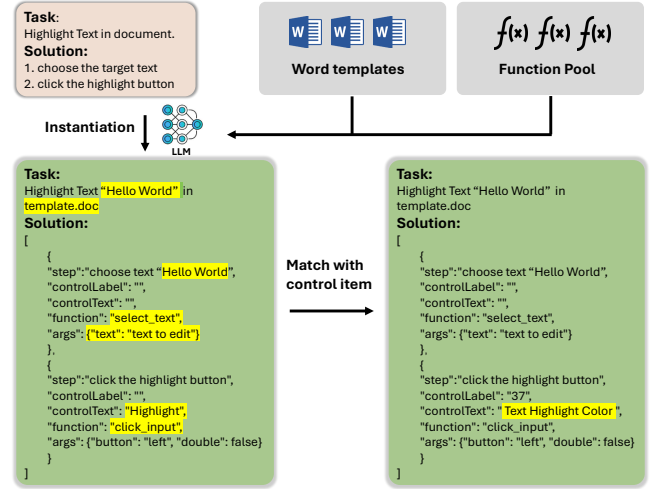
**Task**:
Highlight Text in document.
**Solution:**
1. choose the target text
2. click the highlight button

Word templates

$f(x)$ $f(x)$ $f(x)$
Function Pool

Instantiation

LLM

**Task:**
Highlight Text "Hello World" in template.doc
**Solution:**
[
{
"step":"choose text "Hello World",
"controlLabel": "",
"controlText": "",
"function": "select_text",
"args": {"text": "text to edit"}
},
{
"step":"click the highlight button",
"controlLabel": "",
"controlText": "Highlight",
"function": "click_input",
"args": {"button": "left", "double": false}
}
]

Match with control item

**Task:**
Highlight Text "Hello World" in template.doc
**Solution:**
[
{
"step":"choose text "Hello World",
"controlLabel": "",
"controlText": "",
"function": "select_text",
"args": {"text": "text to edit"}
},
{
"step":"click the highlight button",
"controlLabel": "37",
"controlText": " Text Highlight Color ",
"function": "click_input",
"args": {"button": "left", "double": false}
}
]